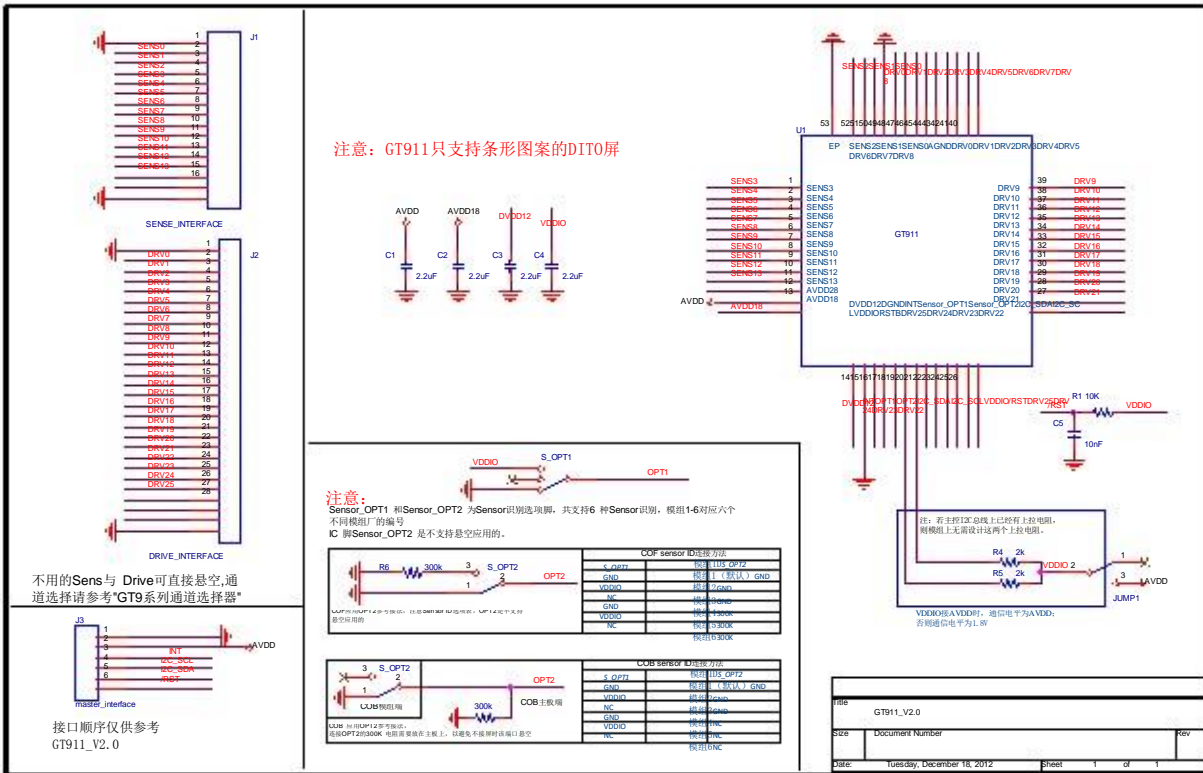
J1
1
SENS0 2
SENS1 3
SENS2 4
SENS3 5
SENS4 6
SENS5 7
SENS6 8
SENS7 9
SENS8 10
SENS9 11
SENS10 12
SENS11 13
SENS12 14
SENS13 15
SENS14 16
SENSE_INTERFACE

J2
1
DRV0 2
DRV1 3
DRV2 4
DRV3 5
DRV4 6
DRV5 7
DRV6 8
DRV7 9
DRV8 10
DRV9 11
DRV10 12
DRV11 13
DRV12 14
DRV13 15
DRV14 16
DRV15 17
DRV16 18
DRV17 19
DRV18 20
DRV19 21
DRV20 22
DRV21 23
DRV22 24
DRV23 25
DRV24 26
DRV25 27
28
DRIVE_INTERFACE

不用的Sens与 Drive可直接悬空,通道选择请参考"GT9系列通道选择器"

J3
1
2 AVDD
3 INT
4 I2C_SCL
5 I2C_SDA
6 /RST
master_interface

接口顺序仅供参考
GT911_V2.0

注意：GT911只支持条形图案的DITO屏

AVDD AVDD18 DVDD12 VDDIO
C1 2.2uF C2 2.2uF C3 2.2uF C4 2.2uF

SENS2SENS1SENS0
DRV0DRV1DRV2DRV3DRV4DRV5DRV6DRV7DRV8
53 52515049484746454443424140
U1
EP SENS2SENS1SENS0AGNDDRV0DRV1DRV2DRV3DRV4DRV5 DRV6DRV7DRV8
SENS3 1 SENS3
SENS4 2 SENS4
SENS5 3 SENS5
SENS6 4 SENS6
SENS7 5 SENS7
SENS8 6 SENS8
SENS9 7 SENS9
SENS10 8 SENS10
SENS11 9 SENS11
SENS12 10 SENS12
SENS13 11 SENS13
AVDD 12 AVDD28
AVDD18 13 AVDD18
GT911
DRV9 39 DRV9
DRV10 38 DRV10
DRV11 37 DRV11
DRV12 36 DRV12
DRV13 35 DRV13
DRV14 34 DRV14
DRV15 33 DRV15
DRV16 32 DRV16
DRV17 31 DRV17
DRV18 30 DRV18
DRV19 29 DRV19
DRV20 28 DRV20
DRV21 27 DRV21
DVDD12DGNDINTSensor_OPT1Sensor_OPT2I2C_SDAI2C_SC LVDDIORSTBDRV25DRV24DRV23DRV22
1415161718192021222324252 6
DVDD INT OPT1OPT2I2C_SDAI2C_SCLVDDIO/RSTDRV25DRV 24DRV23DRV22
/RST R1 10K VDDIO
C5 10nF

VDDIO S_OPT1
OPT1

注意：
Sensor_OPT1 和Sensor_OPT2 为Sensor识别选项脚，共支持6 种Sensor识别，模组1-6对应六个不同模组厂的编号
IC 脚Sensor_OPT2 是不支持悬空应用的。

R6 300k 3 S_OPT2 2 OPT2 1
COF应用OPT2参考接法，注意Sensor ID选项脚，OPT2是不支持悬空应用的

| COF sensor ID连接方法 | |
|---|---|
| S_OPT1 | 模组1US_OPT2 |
| GND | 模组1（默认）GND |
| VDDIO | 模组2GND |
| NC | 模组3GND |
| GND | 模组4300K |
| VDDIO | 模组5300K |
| NC | 模组6300K |

3 S_OPT2 2 1
COB模组端
OPT2 COB主板端 300k
COB 应用OPT2参考接法，连接OPT2的300K 电阻需要放在主板上，以避免不接屏时该端口悬空

| COB sensor ID连接方法 | |
|---|---|
| S_OPT1 | 模组1US_OPT2 |
| GND | 模组1（默认）GND |
| VDDIO | 模组2GND |
| NC | 模组3GND |
| GND | 模组4NC |
| VDDIO | 模组5NC |
| NC | 模组6NC |

注：若主控I2C总线上已经有上拉电阻，则模组上无需设计这两个上拉电阻。
R4 2k R5 2k VDDIO 2 1 3 AVDD
JUMP1
VDDIO接AVDD时，通信电平为AVDD；否则通信电平为1.8V

Title
GT911_V2.0
Size Document Number Rev
Date: Tuesday, December 18, 2012 Sheet 1 of 1